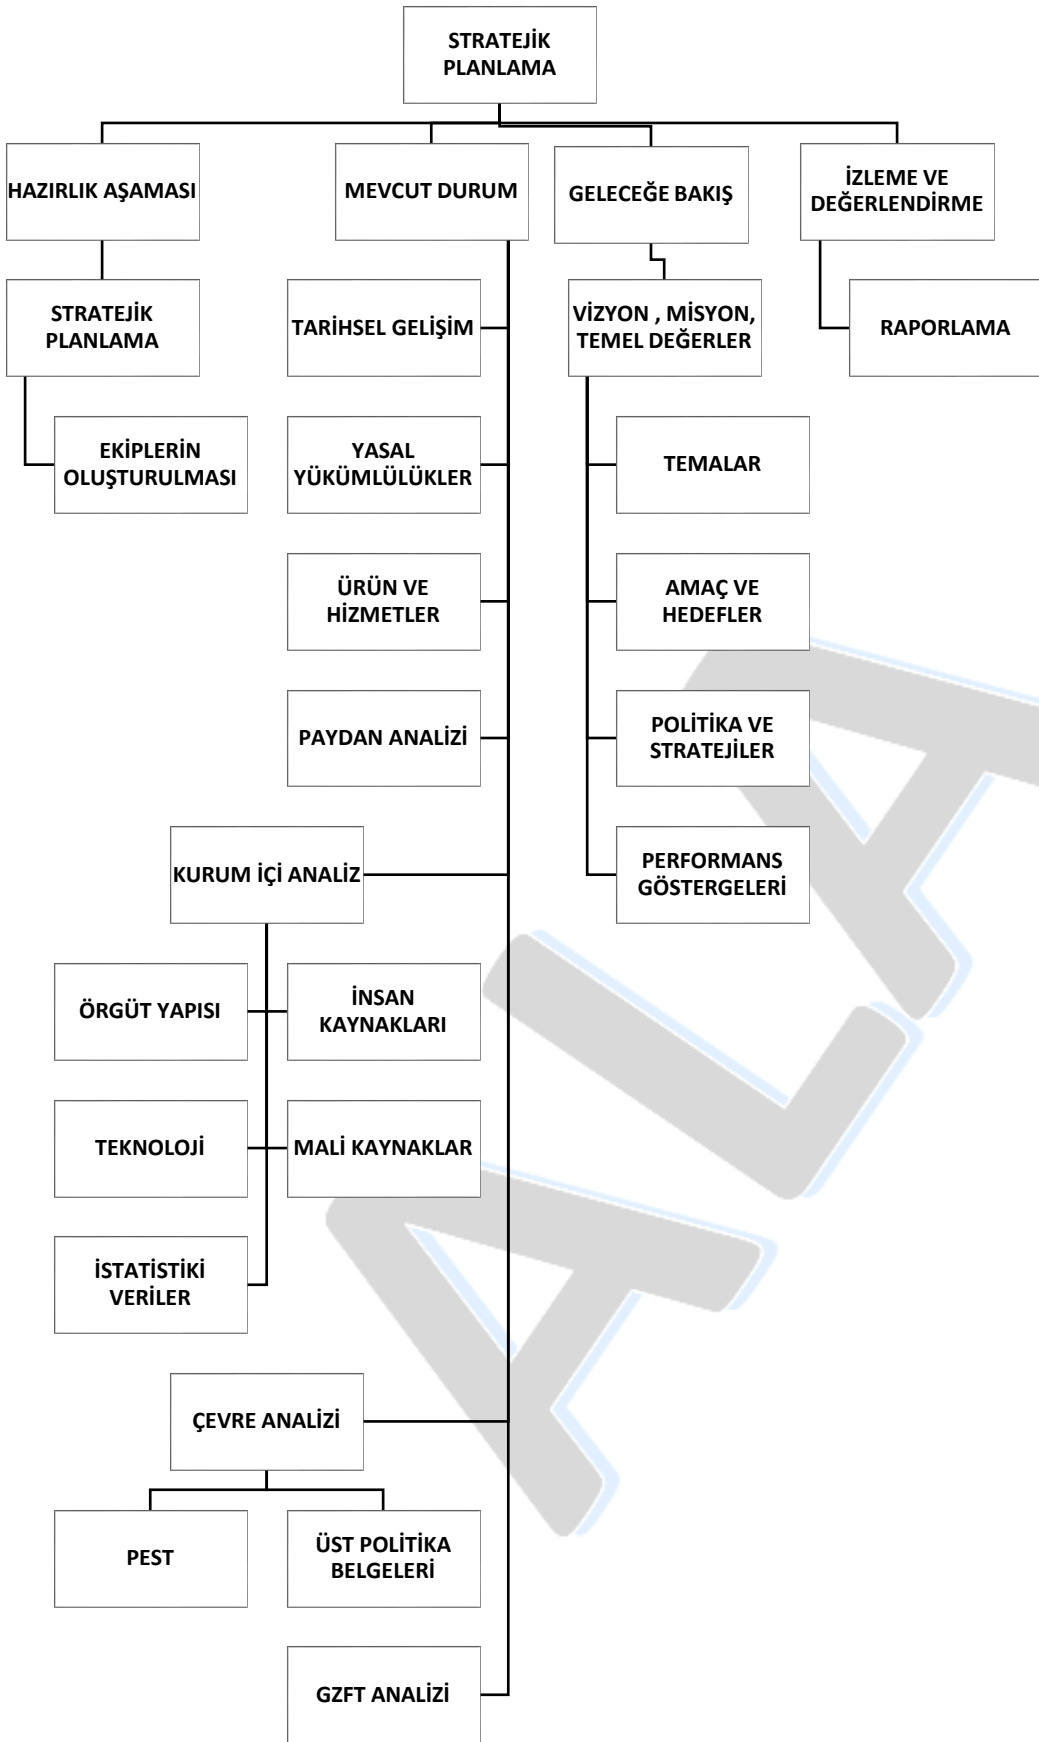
STRATEJİK PLANLAMA

HAZIRLIK AŞAMASI

STRATEJİK PLANLAMA

EKİPLERİN OLUŞTURULMASI

MEVCUT DURUM

TARİHSEL GELİŞİM

YASAL YÜKÜMLÜLÜKLER

ÜRÜN VE HİZMETLER

PAYDAN ANALİZİ

KURUM İÇİ ANALİZ

ÖRGÜT YAPISI

İNSAN KAYNAKLARI

TEKNOLOJİ

MALİ KAYNAKLAR

İSTATİSTİKİ VERİLER

ÇEVRE ANALİZİ

PEST

ÜST POLİTİKA BELGELERİ

GZFT ANALİZİ

GELECEĞE BAKIŞ

VİZYON , MİSYON, TEMEL DEĞERLER

TEMALAR

AMAÇ VE HEDEFLER

POLİTİKA VE STRATEJİLER

PERFORMANS GÖSTERGELERİ

İZLEME VE DEĞERLENDİRME

RAPORLAMA

ALA